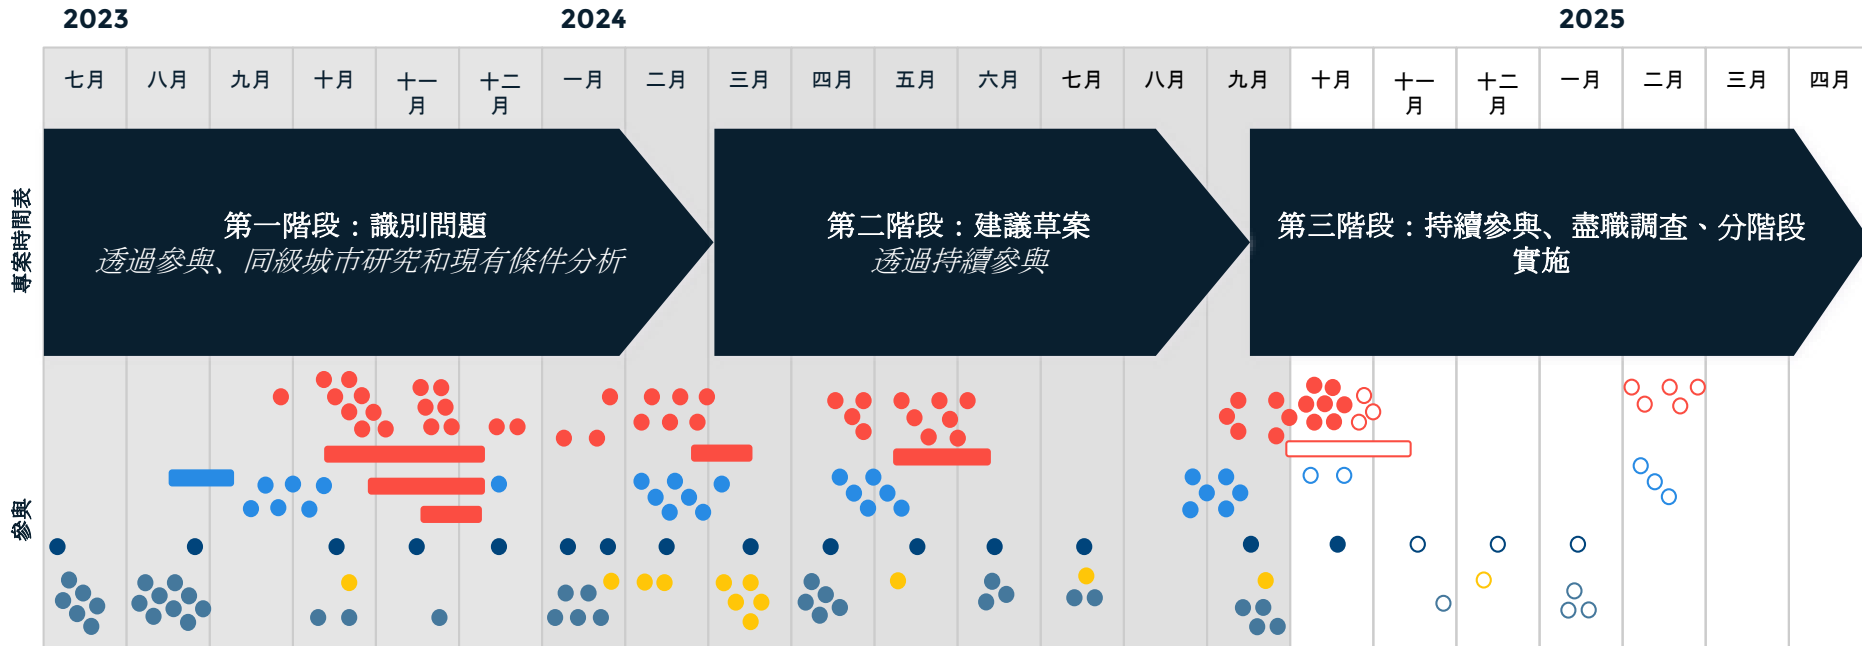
2023

2024

2025

| 七月 | 八月 | 九月 | 十月 | 十一月 | 十二月 | 一月 | 二月 | 三月 | 四月 | 五月 | 六月 | 七月 | 八月 | 九月 | 十月 | 十一月 | 十二月 | 一月 | 二月 | 三月 | 四月 |
|---|---|---|---|---|---|---|---|---|---|---|---|---|---|---|---|---|---|---|---|---|---|

專案時間表

第一階段：識別問題
透過參與、同級城市研究和現有條件分析

第二階段：建議草案
透過持續參與

第三階段：持續參與、盡職調查、分階段實施

參與